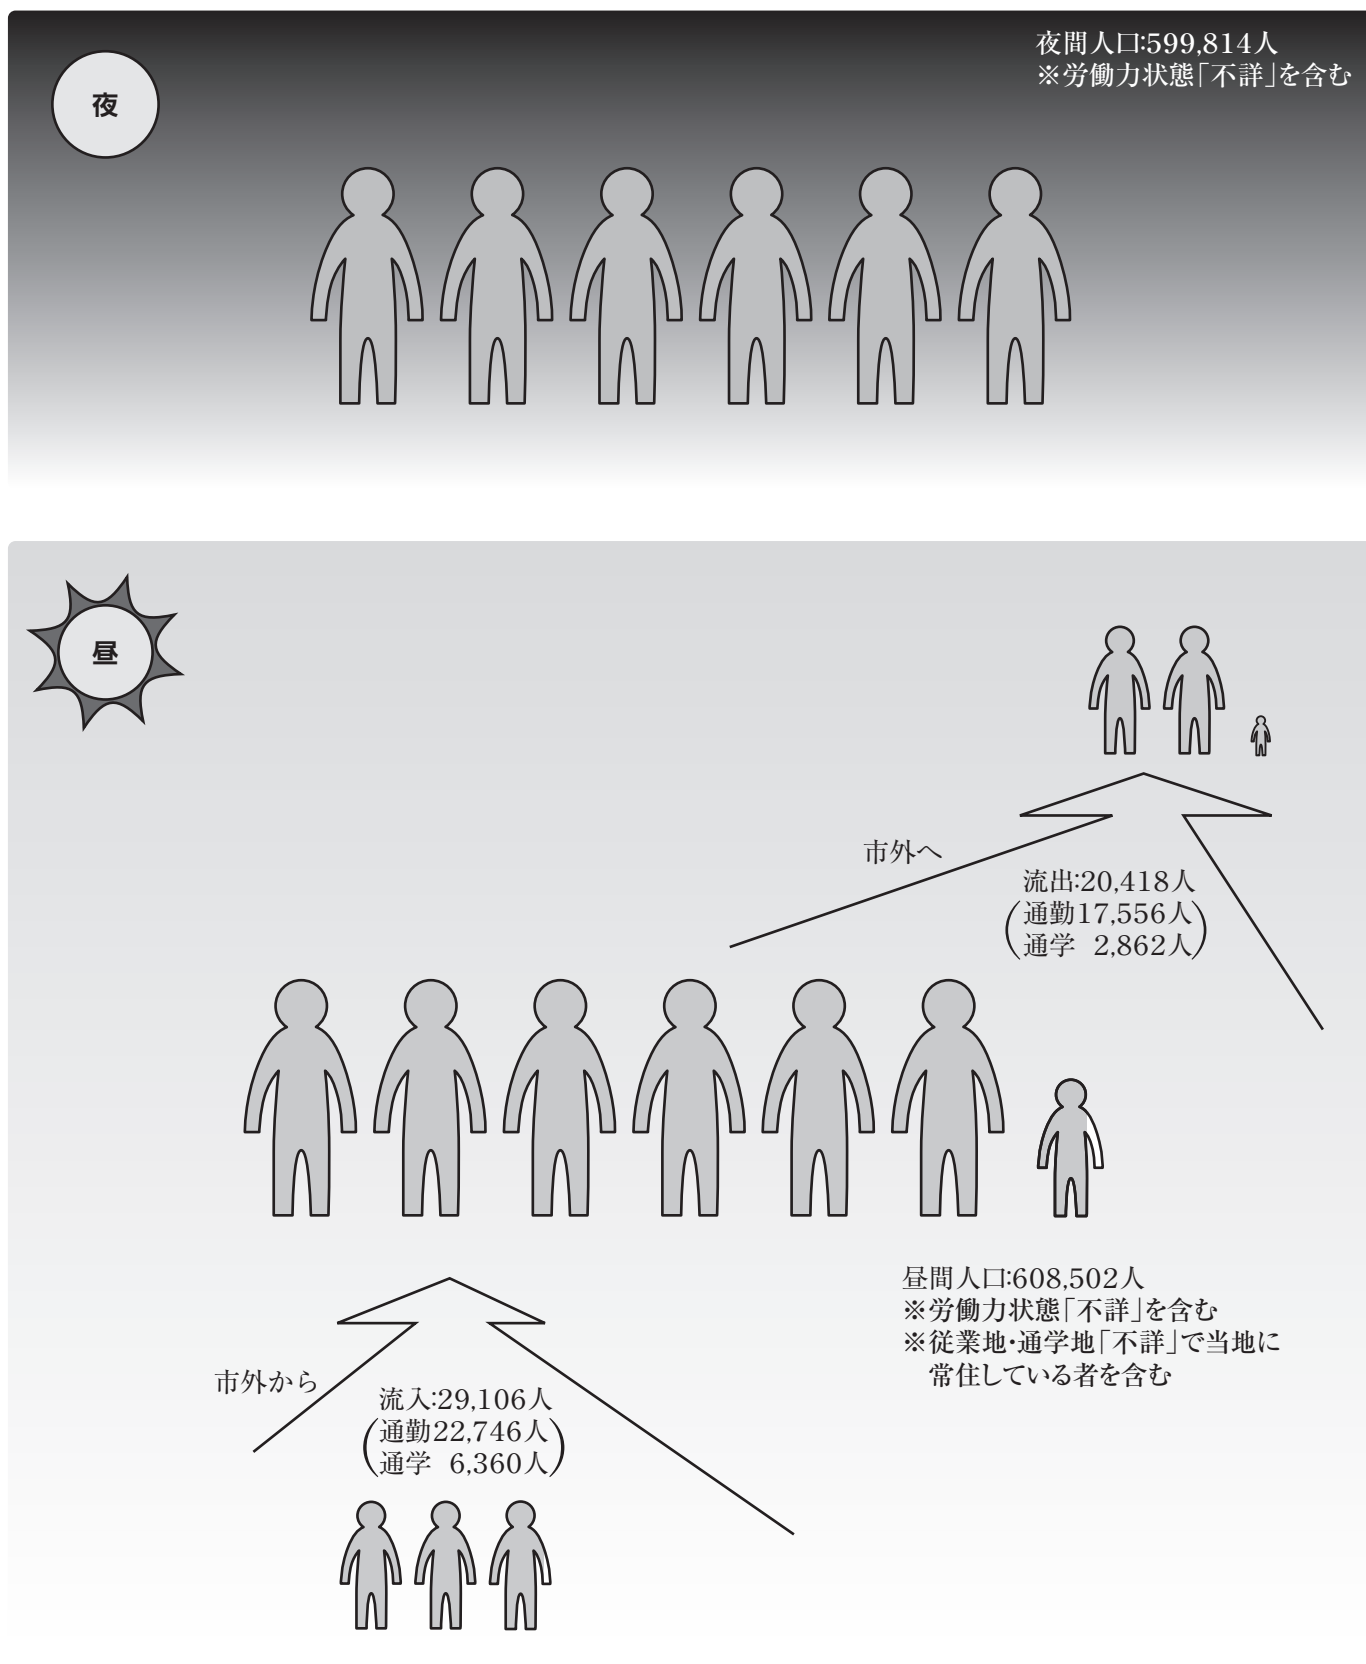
夜

夜間人口:599,814人
※労働力状態「不詳」を含む

昼

市外へ

流出:20,418人
(通勤17,556人
通学 2,862人)

昼間人口:608,502人
※労働力状態「不詳」を含む
※従業地・通学地「不詳」で当地に常住している者を含む

市外から

流入:29,106人
(通勤22,746人
通学 6,360人)